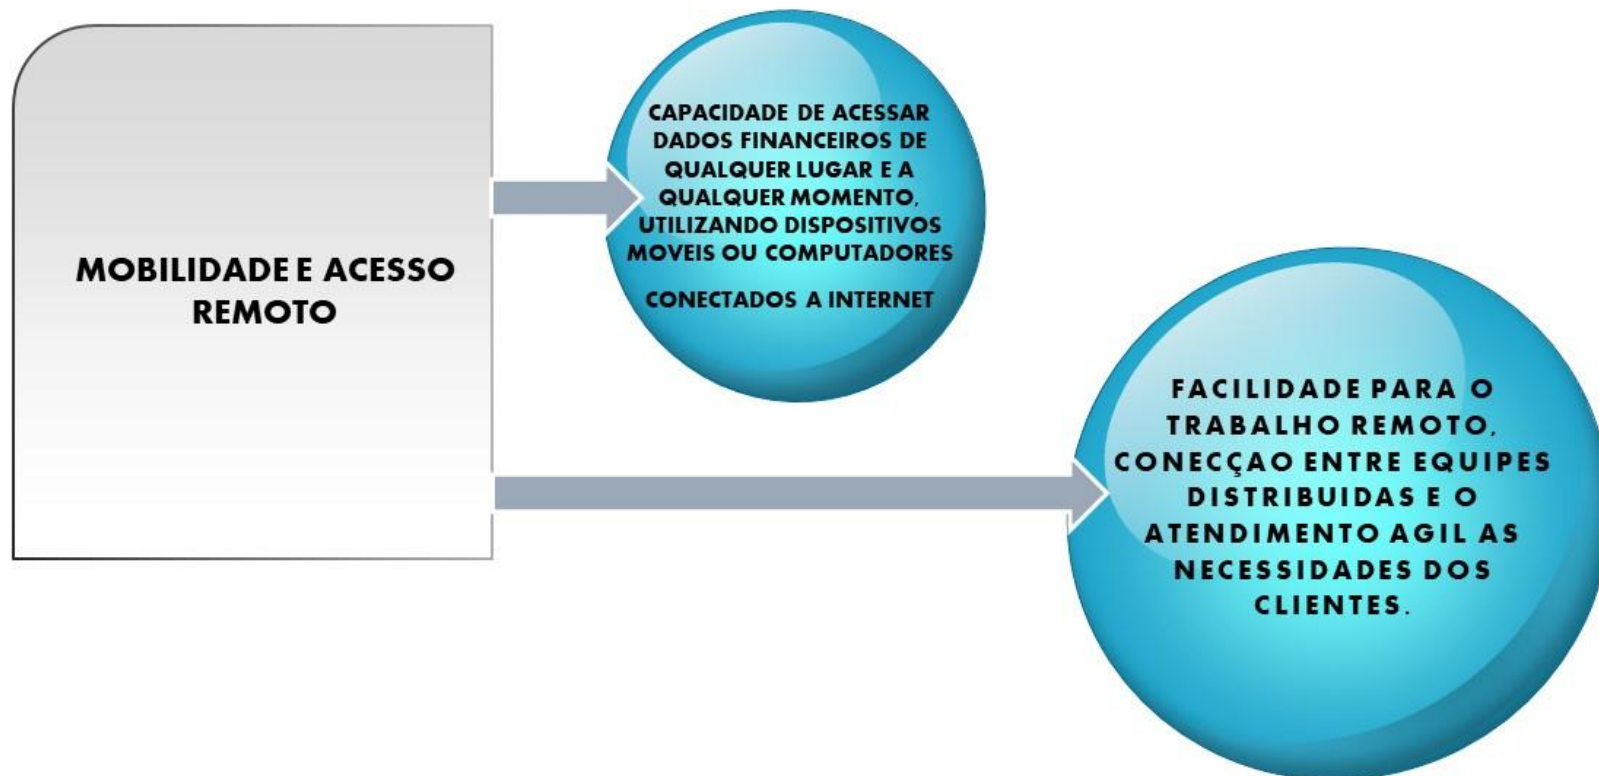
MOBILIDADE E ACESSO REMOTO

CAPACIDADE DE ACESSAR DADOS FINANCEIROS DE QUALQUER LUGAR E A QUALQUER MOMENTO, UTILIZANDO DISPOSITIVOS MOVEIS OU COMPUTADORES

CONECTADOS A INTERNET

FACILIDADE PARA O TRABALHO REMOTO, CONECÇAO ENTRE EQUIPES DISTRIBUIDAS E O ATENDIMENTO AGIL AS NECESSIDADES DOS CLIENTES.